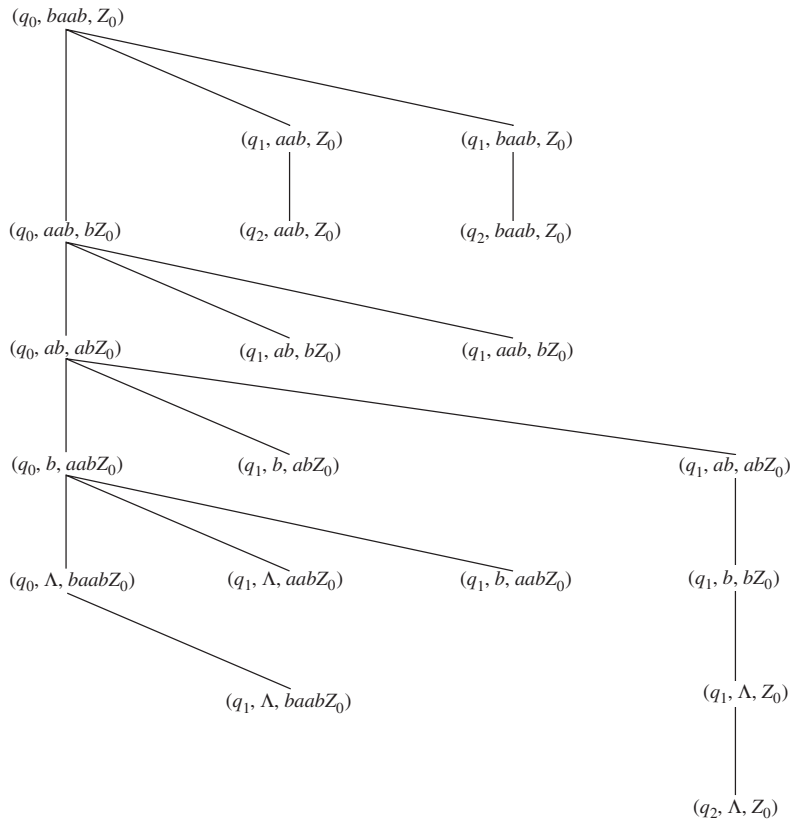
$(q_0, baab, Z_0)$

$(q_1, aab, Z_0)$ $(q_1, baab, Z_0)$

$(q_0, aab, bZ_0)$ $(q_2, aab, Z_0)$ $(q_2, baab, Z_0)$

$(q_0, ab, abZ_0)$ $(q_1, ab, bZ_0)$ $(q_1, aab, bZ_0)$

$(q_0, b, aabZ_0)$ $(q_1, b, abZ_0)$ $(q_1, ab, abZ_0)$

$(q_0, \Lambda, baabZ_0)$ $(q_1, \Lambda, aabZ_0)$ $(q_1, b, aabZ_0)$ $(q_1, b, bZ_0)$

$(q_1, \Lambda, baabZ_0)$ $(q_1, \Lambda, Z_0)$

$(q_2, \Lambda, Z_0)$